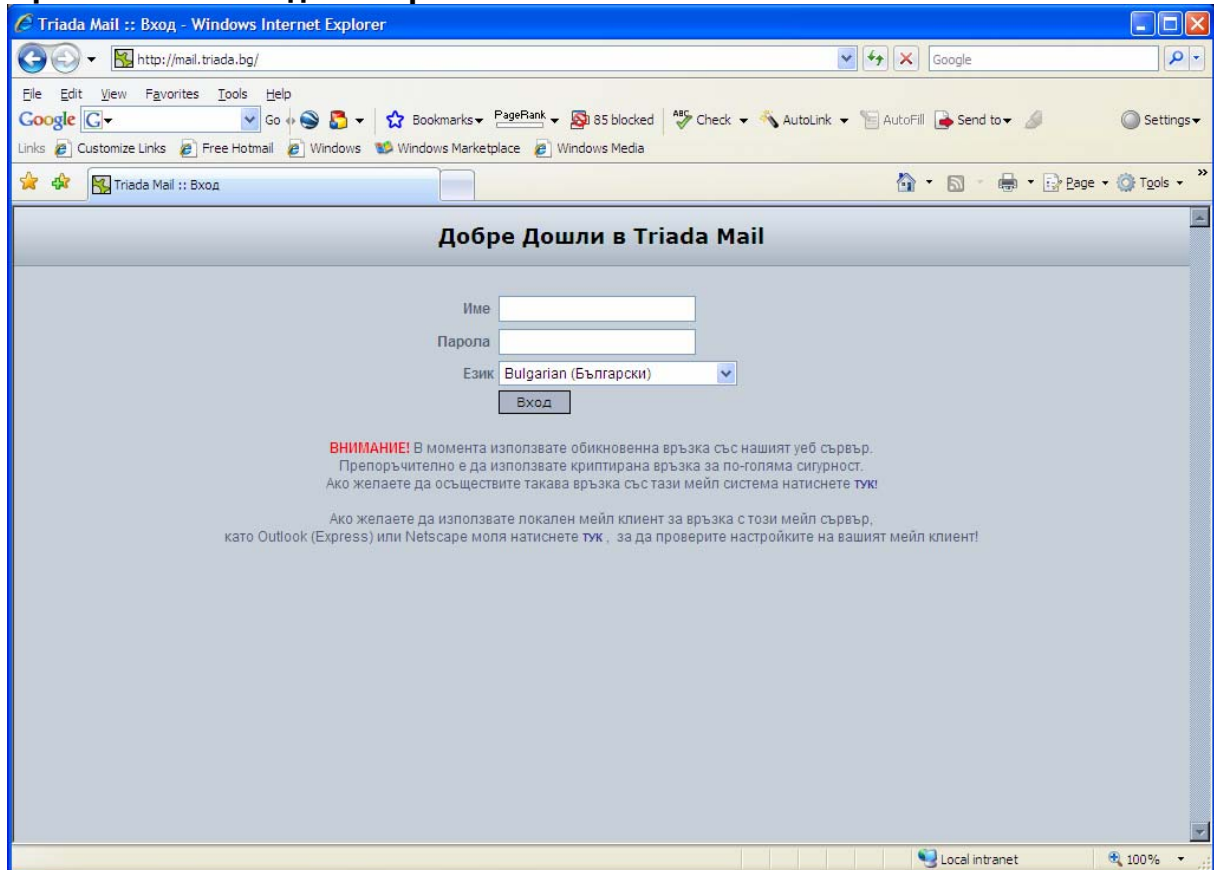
Triada Mail :: Вход - Windows Internet Explorer

http://mail.triada.bg/

Google

File Edit View Favorites Tools Help

Google G Go Bookmarks PageRank 85 blocked Check AutoLink AutoFill Send to Settings

Links Customize Links Free Hotmail Windows Windows Marketplace Windows Media

Triada Mail :: Вход

Page Tools

Добре Дошли в Triada Mail

Име

Парола

Език Bulgarian (Български)

Вход

ВНИМАНИЕ! В момента изпозвате обикновенна връзка със нашият уеб сървър.
Препоръчително е да изпозвате криптирана връзка за по-голяма сигурност.
Ако желаете да осъществите такава връзка със тази мейл система натиснете тук!

Ако желаете да изпозвате локален мейл клиент за връзка с този мейл сървър,
като Outlook (Express) или Netscape моля натиснете тук , за да проверите настройките на вашият мейл клиент!

Local intranet

100%